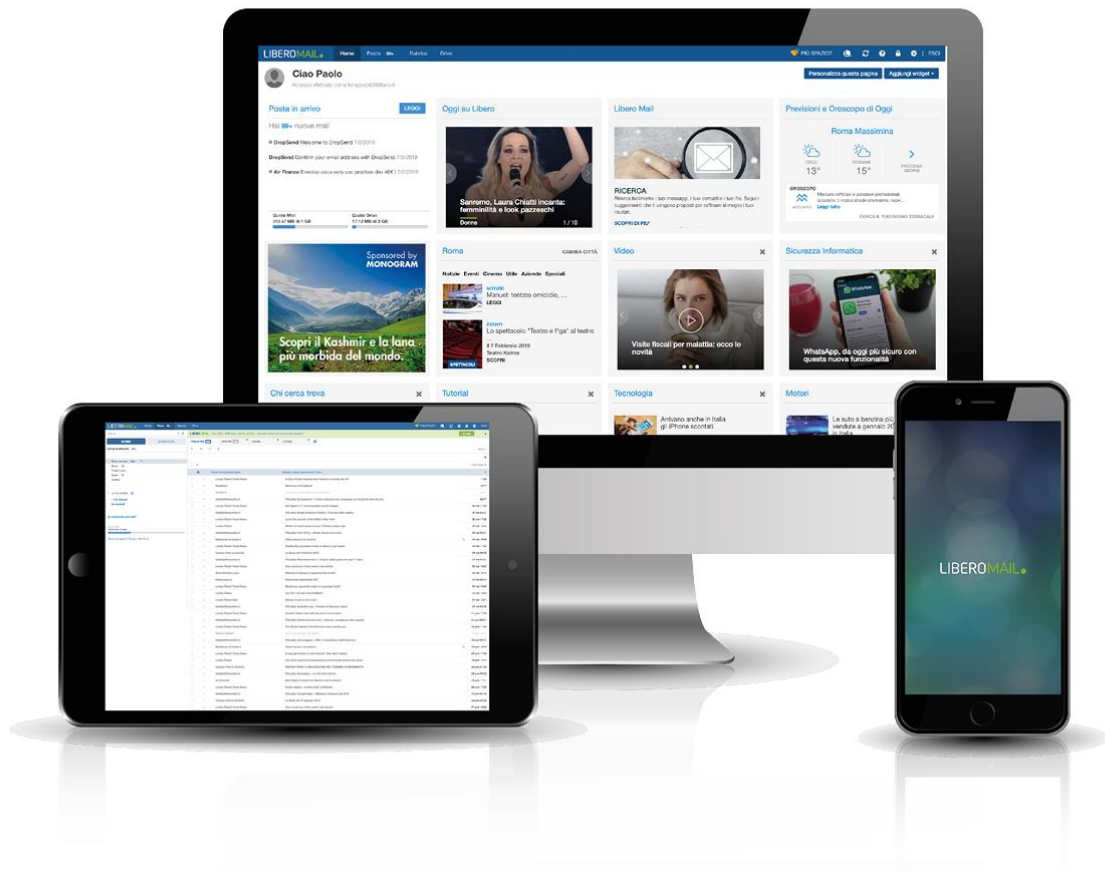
LIBEROMAIL Home Posta Rubrica Drive PIÙ SPAZIO? ESCI

Ciao Paolo

Personalizza questa pagina Aggiungi widget

Posta in arrivo LEGGI

Hai 99+ nuove mail

DropSend Welcome to DropSend

DropSend Confirm your email address with DropSend

Air France

Quota Mail

Quota Drive

Oggi su Libero

Sanremo, Laura Chiatti incanta: femminilità e look pazzeschi

Donne 1 / 10

Libero Mail

RICERCA

SCOPRI DI PIÙ

Previsioni e Oroscopo di Oggi

Roma Massimina

13° 15°

OROSCOPO

Leggi tutto

Sponsored by MONOGRAM

Scopri il Kashmir e la lana più morbida del mondo.

Roma CAMBIA CITTÀ

Notizie Eventi Cinema Utile Aziende Speciali

Manuel: tentato omicidio, ...

LEGGI

EVENTI

Lo spettacolo "Teatro e F'ga" al teatro

6 7 Febbraio 2019

Teatro Koirsa

SCOPRI

SPETTACOLI

Video

Visite fiscali per malattia: ecco le novità

Sicurezza Informatica

WhatsApp, da oggi più sicuro con questa nuova funzionalità

Chi cerca trova

Tutorial

Tecnologia

Arrivano anche in Italia gli iPhone scontati

Motori

Le auto a benzina più vendute a gennaio 2019 in Italia

LIBEROMAIL

LIBEROMAIL